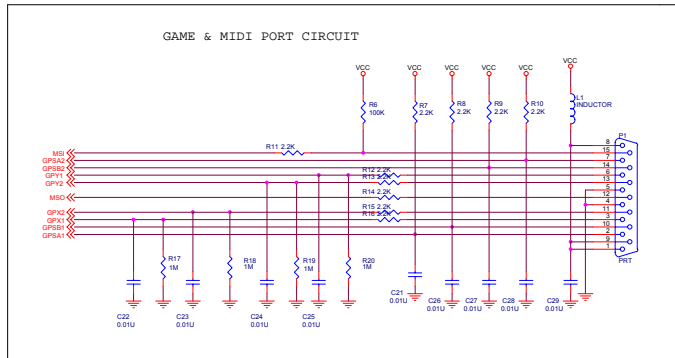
GAME & MIDI PORT CIRCUIT

VCC
VCC
VCC
VCC
VCC
VCC

R6
100K

R7
2.2K

R8
2.2K

R9
2.2K

R10
2.2K

L1
INDUCTOR

P1

R11 2.2K

MSI
GPSA2
GPSB2
GPY1
GPY2
MSO
GPX2
GPX1
GPSB1
GPSA1

R12 2.2K
R13 2.2K
R14 2.2K
R15 2.2K
R16 2.2K

8
15
7
14
6
13
5
12
4
11
3
10
2
9
1

PRT

R17
1M

R18
1M

R19
1M

R20
1M

C21
0.01U

C22
0.01U

C23
0.01U

C24
0.01U

C25
0.01U

C26
0.01U

C27
0.01U

C28
0.01U

C29
0.01U